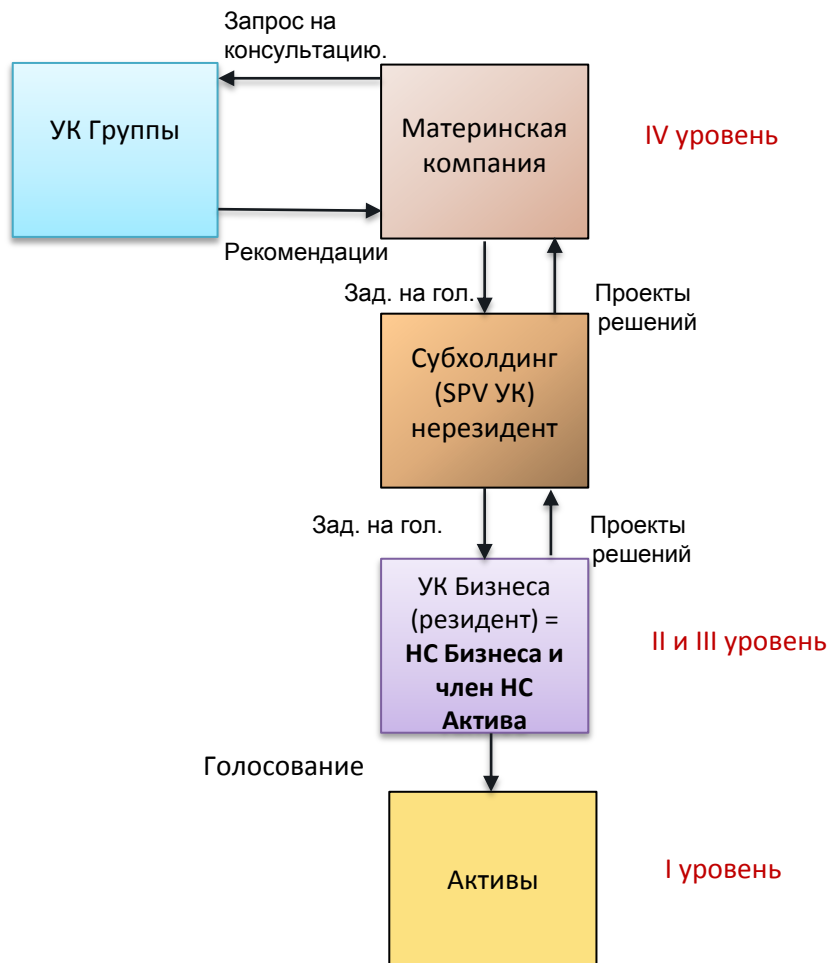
Запрос на консультацию.

УК Группы

Материнская компания

IV уровень

Рекомендации

Зад. на гол.

Проекты решений

Субхолдинг (SPV УК) нерезидент

Зад. на гол.

Проекты решений

УК Бизнеса (резидент) = **НС Бизнеса и член НС Актива**

II и III уровень

Голосование

Активы

I уровень